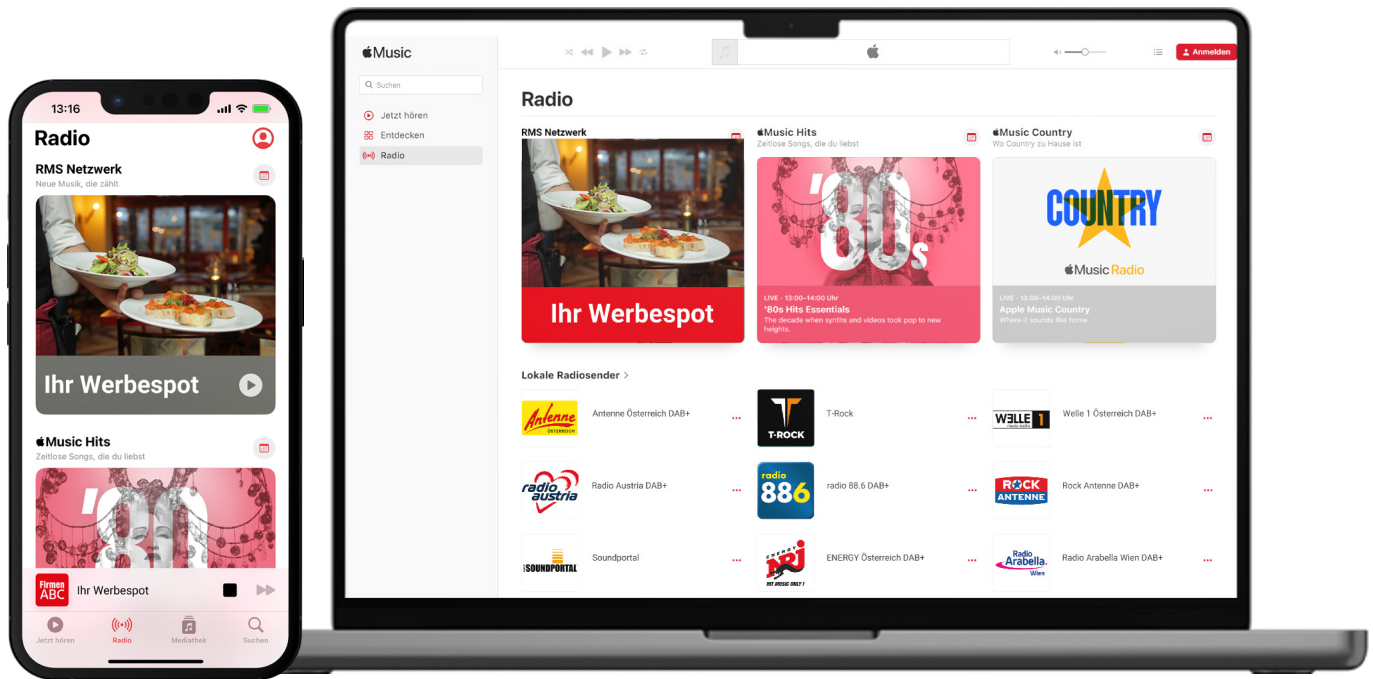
13:16

Radio

RMS Netzwerk
Neue Musik, die zählt

Ihr Werbespot

Music Hits
Zeitlose Songs, die du liebst

'80

Firmen ABC Ihr Werbespot

Jetzt hören Radio Mediathek Suchen

Music

Suchen

Jetzt hören
Entdecken
Radio

Anmelden

Radio

RMS Netzwerk

Ihr Werbespot

Music Hits
Zeitlose Songs, die du liebst

'80s

LIVE · 13:00–14:00 Uhr
'80s Hits Essentials
The decade when synths and videos took pop to new heights.

Music Country
Wo Country zu Hause ist

COUNTRY
Music Radio

LIVE · 13:00–14:00 Uhr
Apple Music Country
Where it sounds like home.

Lokale Radiosender >

Antenne Österreich
Antenne Österreich DAB+

T-ROCK
T-Rock

WELLE 1
Welle 1 Österreich DAB+

radio austria
Radio Austria DAB+

radio 886
radio 88.6 DAB+

ROCK ANTENNE
Rock Antenne DAB+

SOUNDPORTAL
Soundportal

ENERGY NRJ
ENERGY Österreich DAB+

Radio Arabella Wien
Radio Arabella Wien DAB+